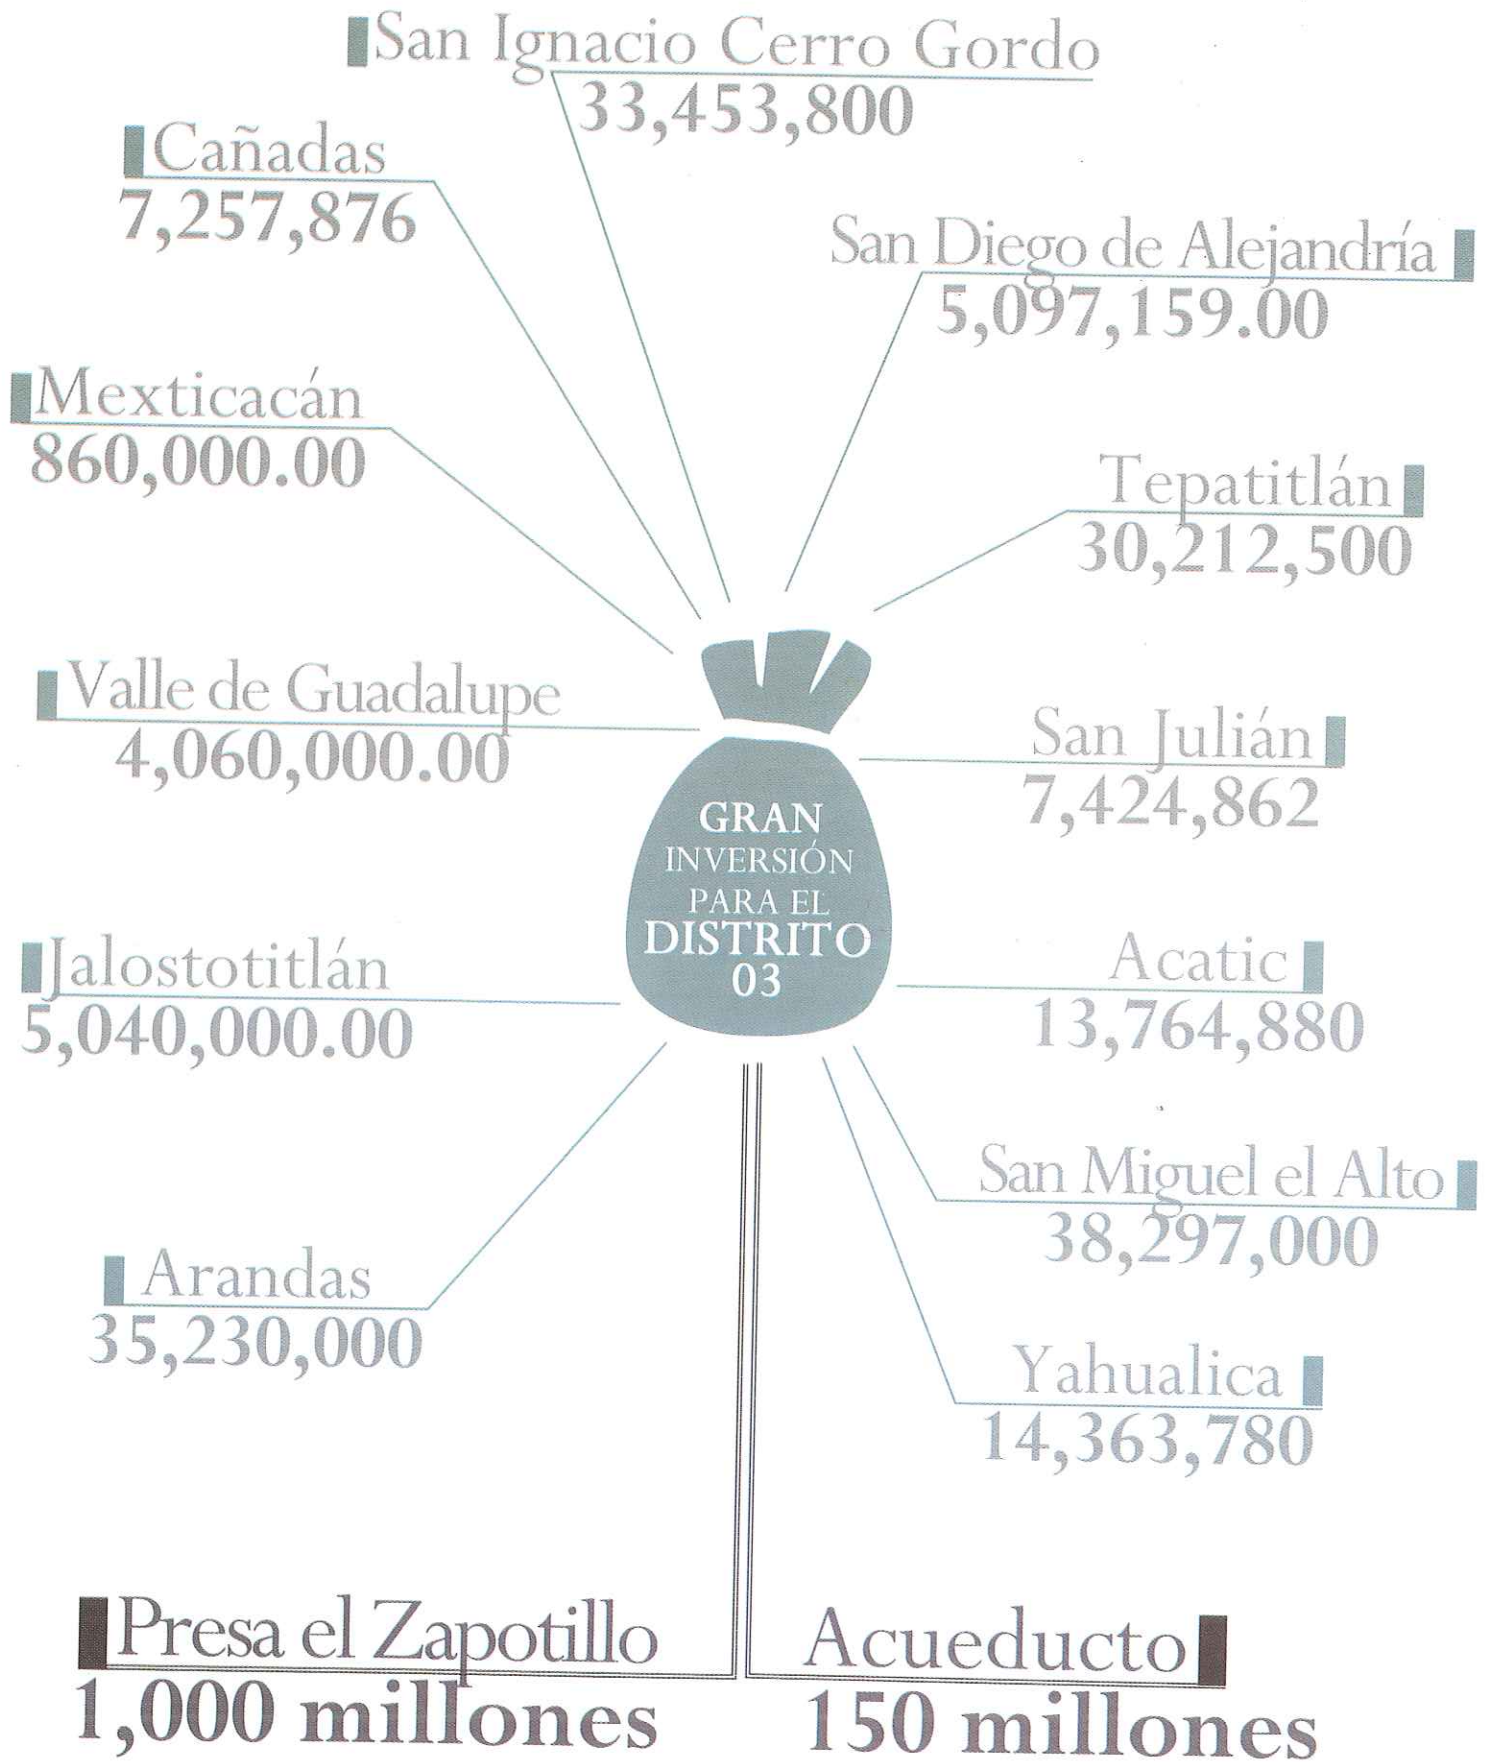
San Ignacio Cerro Gordo
33,453,800

Cañadas
7,257,876

San Diego de Alejandría
5,097,159.00

Mexticacán
860,000.00

Tepatitlán
30,212,500

Valle de Guadalupe
4,060,000.00

San Julián
7,424,862

GRAN INVERSIÓN PARA EL DISTRITO 03

Jalostotitlán
5,040,000.00

Acatic
13,764,880

San Miguel el Alto
38,297,000

Arandas
35,230,000

Yahualica
14,363,780

Presa el Zapotillo
1,000 millones

Acueducto
150 millones